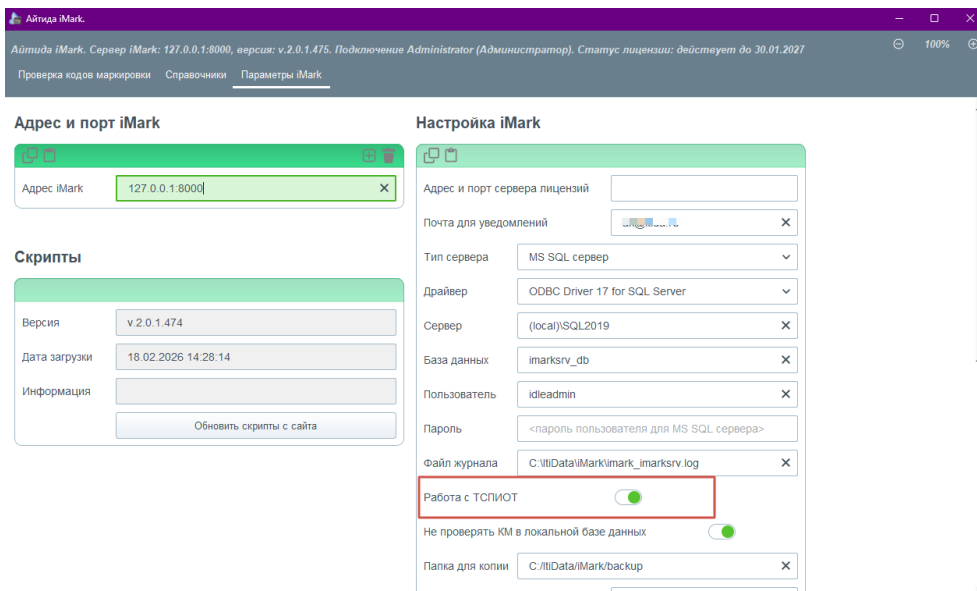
Айтида iMark.

Айтида iMark. Сервер iMark: 127.0.0.1:8000, версия: v.2.0.1.475. Подключение Administrator (Администратор). Статус лицензии: действует до 30.01.2027

100%

Проверка кодов маркировки Справочники Параметры iMark

Адрес и порт iMark

Адрес iMark 127.0.0.1:8000

Скрипты

Версия v.2.0.1.474

Дата загрузки 18.02.2026 14:28:14

Информация

Обновить скрипты с сайта

Настройка iMark

Адрес и порт сервера лицензий

Почта для уведомлений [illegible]

Тип сервера MS SQL сервер

Драйвер ODBC Driver 17 for SQL Server

Сервер (local)\SQL2019

База данных imarksrv_db

Пользователь idleadmin

Пароль <пароль пользователя для MS SQL сервера>

Файл журнала C:\ItiData\iMark\imark_imarksrv.log

Работа с ТСПИОТ

Не проверять КМ в локальной базе данных

Папка для копии C:/ItiData/iMark/backup